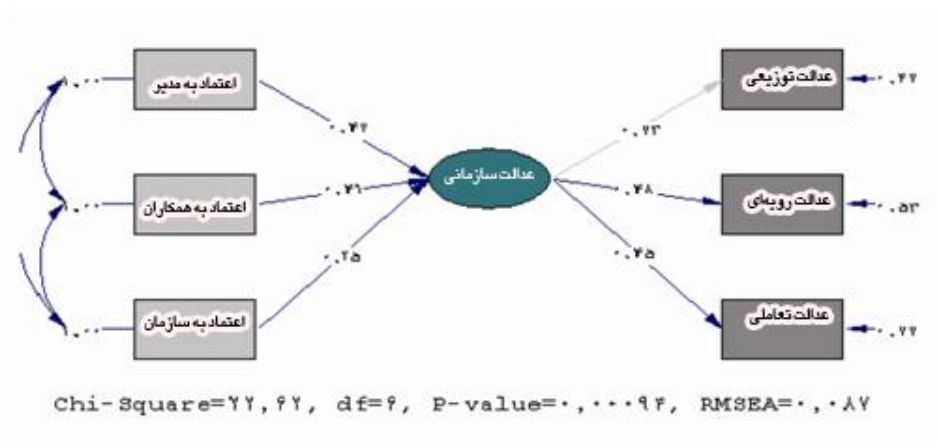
۱.۰۰ اعتماد به مدیر
۱.۰۰ اعتماد به همکاران
۱.۰۰ اعتماد به سازمان

۰.۴۲
۰.۴۱
۰.۲۵

عدالت سازمانی

۰.۲۳
۰.۴۸
۰.۴۵

عدالت توزیعی ۰.۴۲
عدالت رویه‌ای ۰.۵۳
عدالت تعاملی ۰.۷۲

Chi-Square=۲۲,۶۲, df=۶, P-value=۰,۰۰۰۹۴, RMSEA=۰,۰۸۷